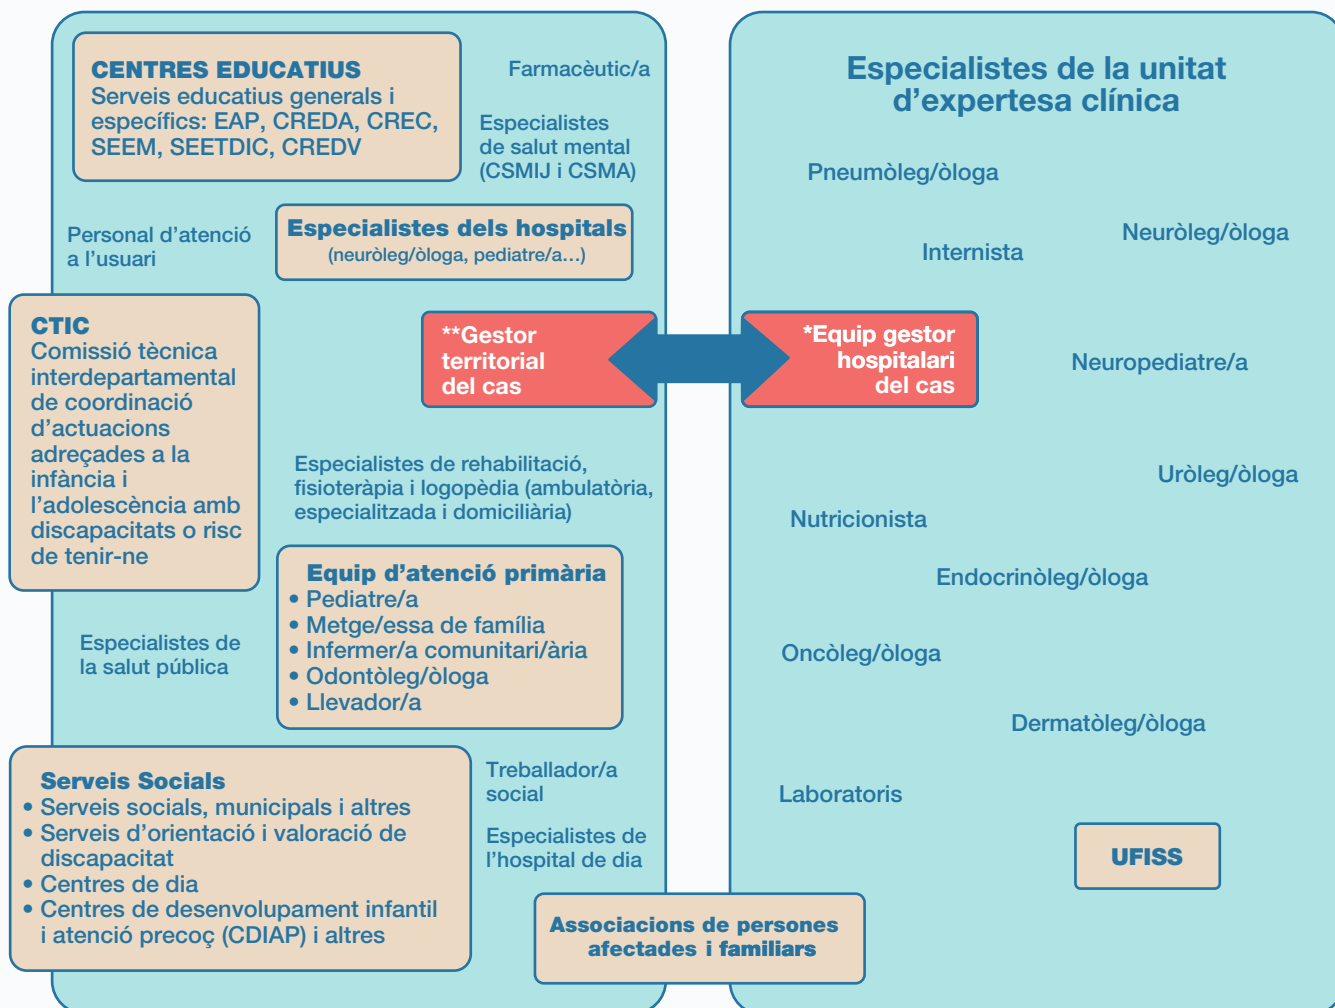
CENTRES EDUCATIUS
Serveis educatius generals i específics: EAP, CREDA, CREC, SEEM, SEETDIC, CREDV

Farmacèutic/a

Especialistes de salut mental (CSMIJ i CSMA)

Personal d'atenció a l'usuari

Especialistes dels hospitals
(neuròleg/òloga, pediatre/a...)

CTIC
Comissió tècnica interdepartamental de coordinació d'actuacions adreçades a la infància i l'adolescència amb discapacitats o risc de tenir-ne

**Gestor territorial del cas

*Equip gestor hospitalari del cas

Especialistes de rehabilitació, fisioteràpia i logopèdia (ambulatòria, especialitzada i domiciliària)

Equip d'atenció primària
• Pediatre/a
• Metge/essa de família
• Infermer/a comunitari/ària
• Odontòleg/òloga
• Llevador/a

Especialistes de la salut pública

Serveis Socials
• Serveis socials, municipals i altres
• Serveis d'orientació i valoració de discapacitat
• Centres de dia
• Centres de desenvolupament infantil i atenció precoç (CDIAP) i altres

Treballador/a social

Especialistes de l'hospital de dia

Associacions de persones afectades i familiars

Especialistes de la unitat d'expertesa clínica

Pneumòleg/òloga

Internista

Neuròleg/òloga

Neuropediatre/a

Uròleg/òloga

Nutricionista

Endocrinòleg/òloga

Oncòleg/òloga

Dermatòleg/òloga

Laboratoris

UFISS